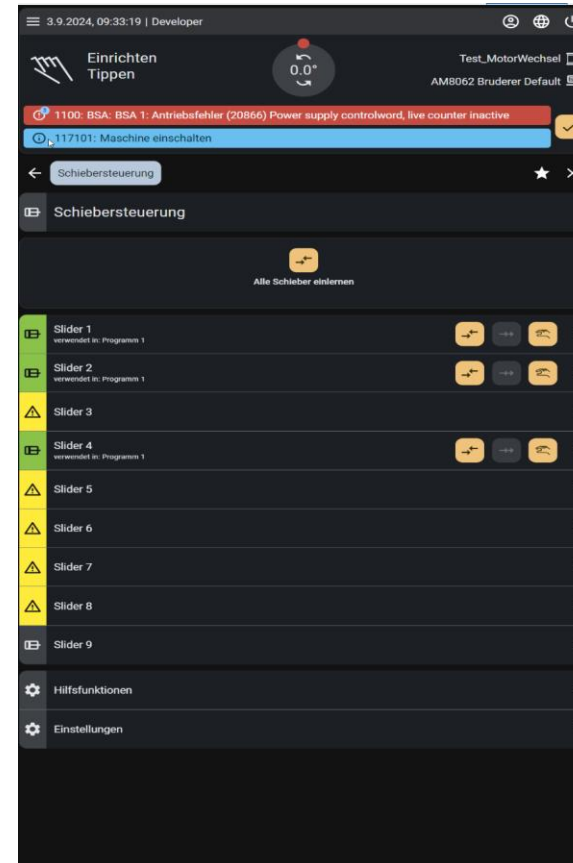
3.9.2024, 09:33:19 | Developer

Einrichten
Tippen

0.0°

Test_MotorWechsel
AM8062 Bruderer Default

1100: BSA: BSA 1: Antriebsfehler (20866) Power supply controlword, live counter inactive

117101: Maschine einschalten

Schiebersteuerung

Schiebersteuerung

Alle Schieber einlernen

Slider 1
verwendet in: Programm 1

Slider 2
verwendet in: Programm 1

Slider 3

Slider 4
verwendet in: Programm 1

Slider 5

Slider 6

Slider 7

Slider 8

Slider 9

Hilfsfunktionen

Einstellungen